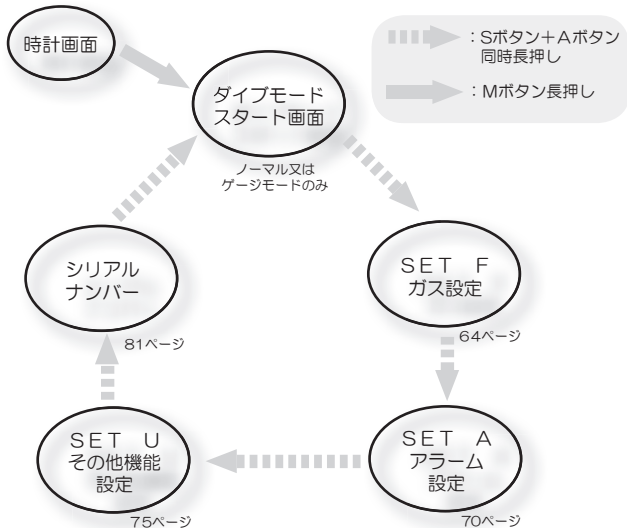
時計画面

：Sボタン＋Aボタン同時長押し

：Mボタン長押し

ダイブモードスタート画面

ノーマル又はゲージモードのみ

SET F
ガス設定

64ページ

シリアルナンバー

81ページ

SET U
その他機能設定

75ページ

SET A
アラーム設定

70ページ